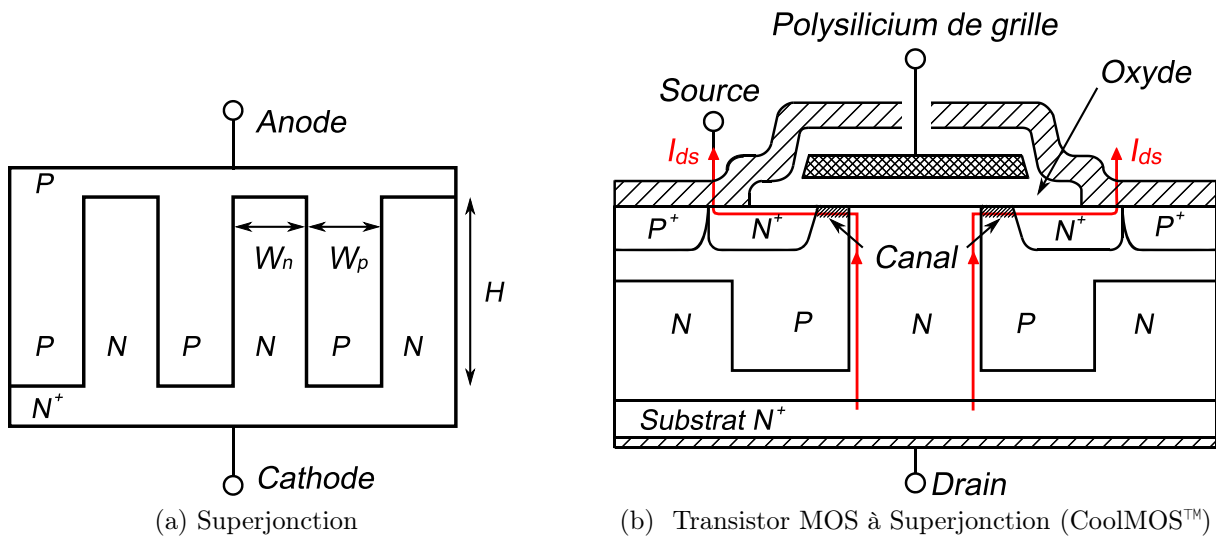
Anode

P

$W_n$ $W_p$

H

P N P N P N

$N^+$

Cathode

(a) Superjonction

Polysilicium de grille

Source

Oxyde

$I_{ds}$

$I_{ds}$

$P^+$ $N^+$ $N^+$ $P^+$

Canal

N P N P N

Substrat $N^+$

Drain

(b) Transistor MOS à Superjonction (CoolMOS™)